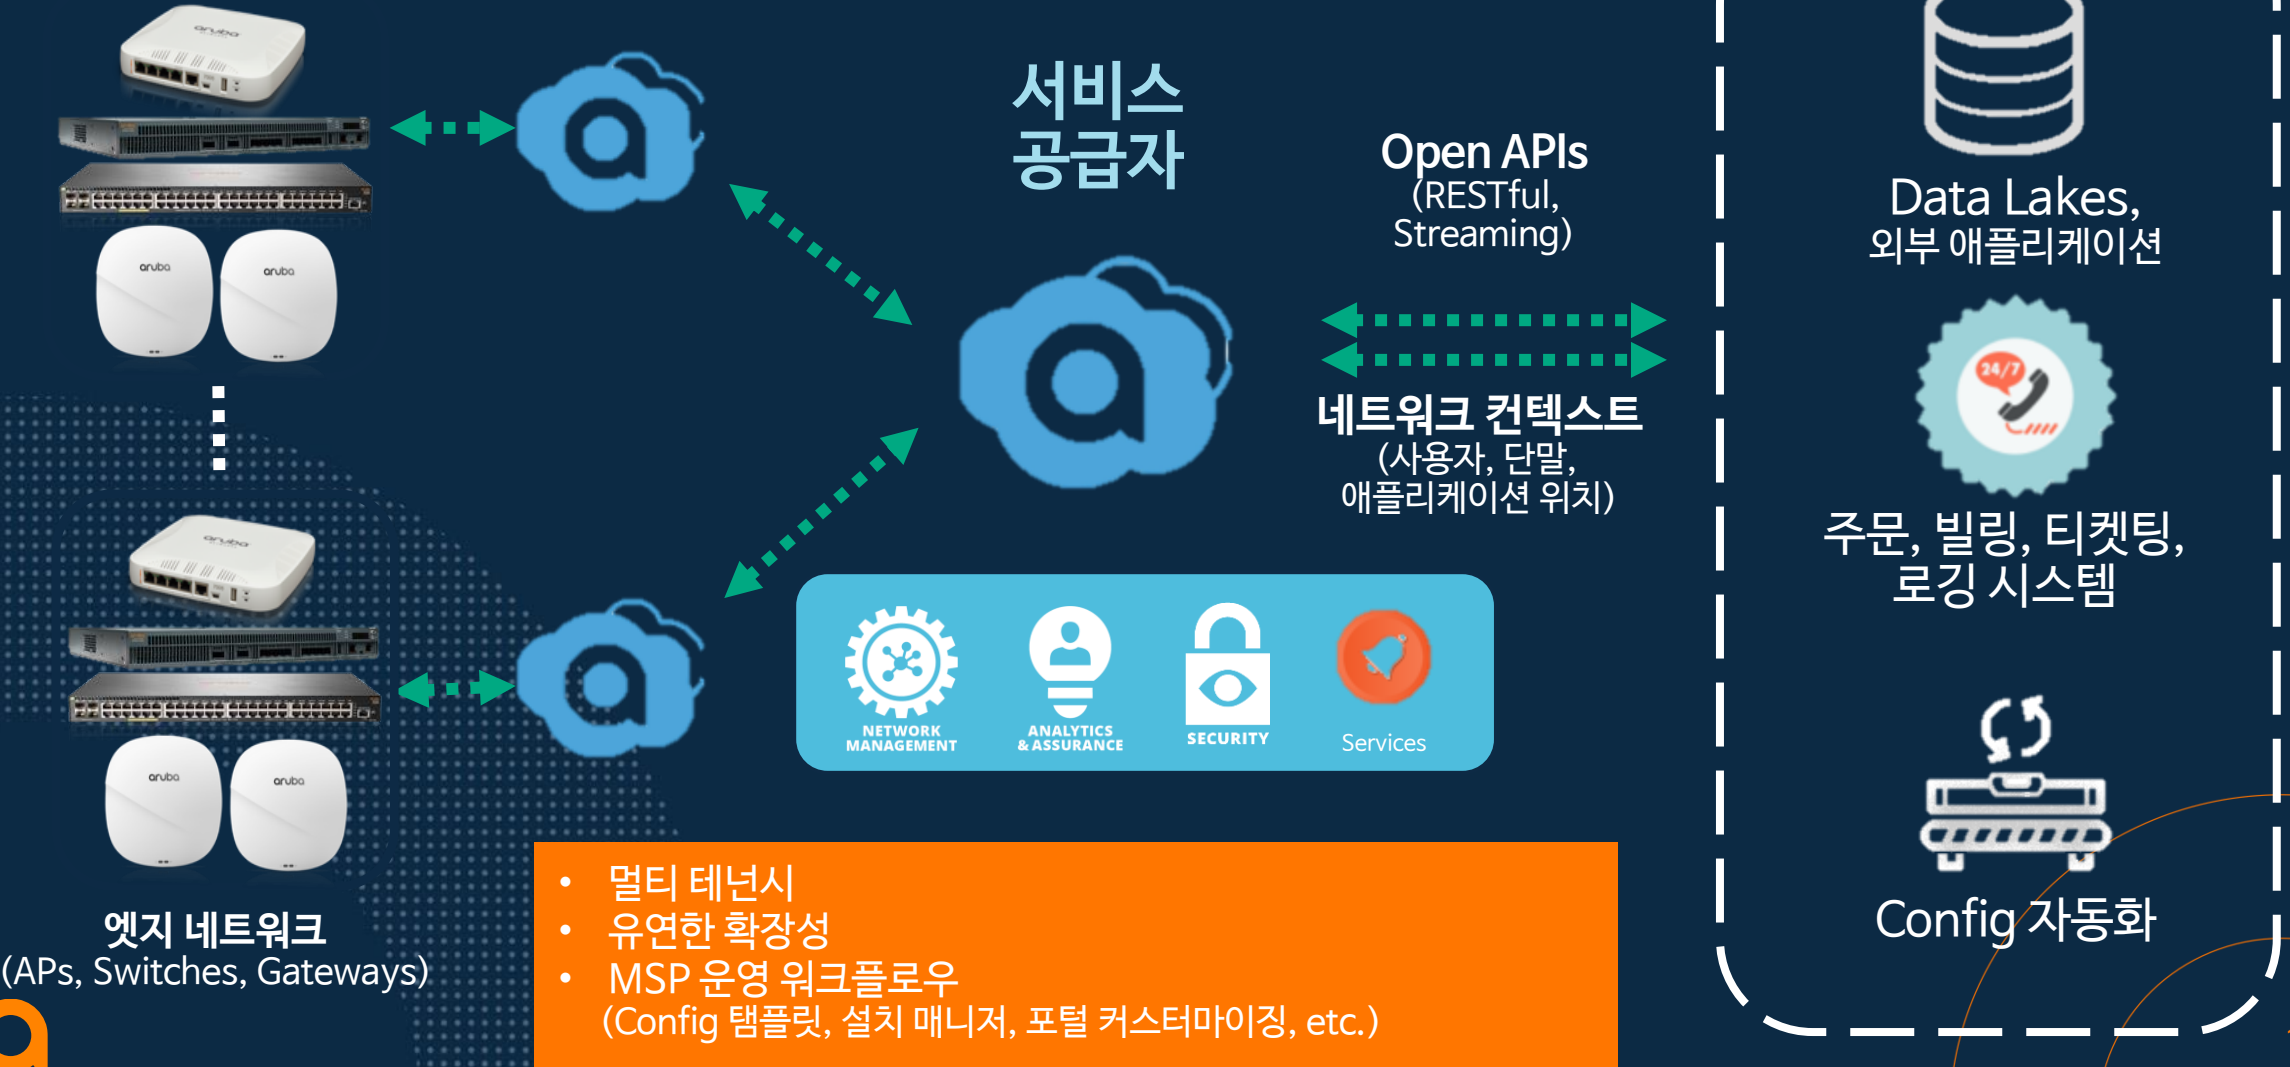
서비스 공급자

Open APIs
(RESTful, Streaming)

네트워크 컨텍스트
(사용자, 단말, 애플리케이션 위치)

NETWORK MANAGEMENT

ANALYTICS & ASSURANCE

SECURITY

Services

Data Lakes,
외부 애플리케이션

24/7

주문, 빌링, 티켓팅, 로깅 시스템

Config 자동화

엣지 네트워크
(APs, Switches, Gateways)

• 멀티 테넌시
• 유연한 확장성
• MSP 운영 워크플로우
(Config 탬플릿, 설치 매니저, 포털 커스터마이징, etc.)